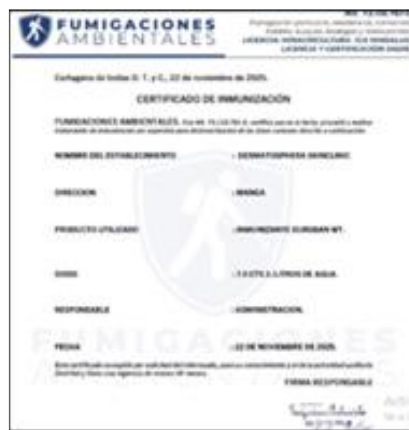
FUMIGACIONES AMBIENTALES

NIT. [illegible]

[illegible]

LICENCIA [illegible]

LICENCIA Y CERTIFICACIÓN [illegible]

Cartagena de Indias D. T. y C., 22 de noviembre de 2025.

CERTIFICADO DE INMUNIZACIÓN

FUMIGACIONES AMBIENTALES, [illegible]

NOMBRE DEL ESTABLECIMIENTO : DERMATOSPHERA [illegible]

DIRECCION : MANGA

PRODUCTO UTILIZADO : INMUNIZANTE DURSBAN WT.

DOSIS : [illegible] DE AGUA.

RESPONSABLE : ADMINISTRACION.

FECHA : 22 DE NOVIEMBRE DE 2025.

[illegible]

FIRMA RESPONSABLE

FUMIGACIONES

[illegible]